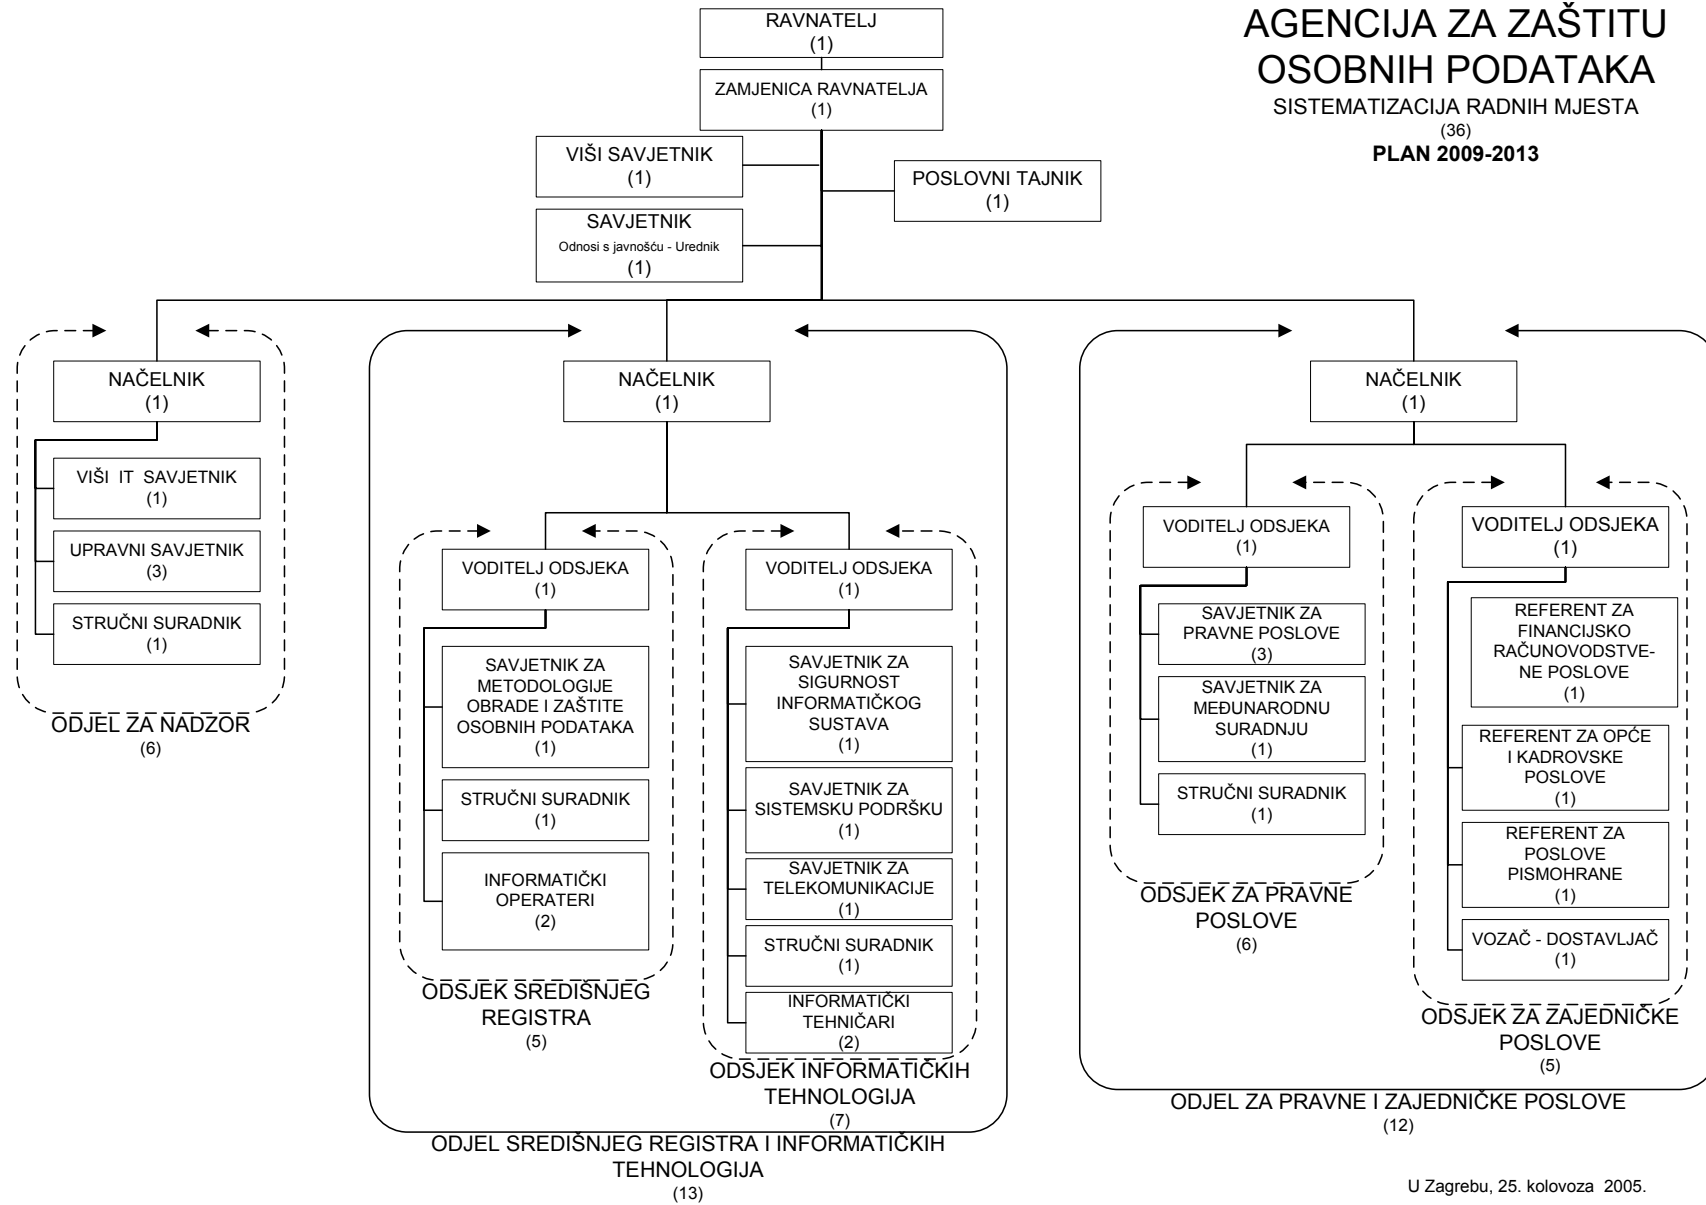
AGENCIJA ZA ZAŠTITU OSOBNIH PODATAKA
SISTEMATIZACIJA RADNIH MJESTA
(36)
PLAN 2009-2013

RAVNATELJ
(1)

ZAMJENICA RAVNATELJA
(1)

VIŠI SAVJETNIK
(1)

POSLOVNI TAJNIK
(1)

SAVJETNIK
Odnosi s javnošću - Urednik
(1)

NAČELNIK
(1)

VIŠI IT SAVJETNIK
(1)

UPRAVNI SAVJETNIK
(3)

STRUČNI SURADNIK
(1)

ODJEL ZA NADZOR
(6)

NAČELNIK
(1)

VODITELJ ODSJEKA
(1)

SAVJETNIK ZA METODOLOGIJE OBRADE I ZAŠTITE OSOBNIH PODATAKA
(1)

STRUČNI SURADNIK
(1)

INFORMATIČKI OPERATERI
(2)

ODSJEK SREDIŠNJEG REGISTRA
(5)

VODITELJ ODSJEKA
(1)

SAVJETNIK ZA SIGURNOST INFORMATIČKOG SUSTAVA
(1)

SAVJETNIK ZA SISTEMSKU PODRŠKU
(1)

SAVJETNIK ZA TELEKOMUNIKACIJE
(1)

STRUČNI SURADNIK
(1)

INFORMATIČKI TEHNIČARI
(2)

ODSJEK INFORMATIČKIH TEHNOLOGIJA
(7)

ODJEL SREDIŠNJEG REGISTRA I INFORMATIČKIH TEHNOLOGIJA
(13)

NAČELNIK
(1)

VODITELJ ODSJEKA
(1)

SAVJETNIK ZA PRAVNE POSLOVE
(3)

SAVJETNIK ZA MEĐUNARODNU SURADNJU
(1)

STRUČNI SURADNIK
(1)

ODSJEK ZA PRAVNE POSLOVE
(6)

VODITELJ ODSJEKA
(1)

REFERENT ZA FINANCIJSKO RAČUNOVODSTVENE POSLOVE
(1)

REFERENT ZA OPĆE I KADROVSKE POSLOVE
(1)

REFERENT ZA POSLOVE PISMOHRANE
(1)

VOZAČ - DOSTAVLJAČ
(1)

ODSJEK ZA ZAJEDNIČKE POSLOVE
(5)

ODJEL ZA PRAVNE I ZAJEDNIČKE POSLOVE
(12)

U Zagrebu, 25. kolovoza 2005.